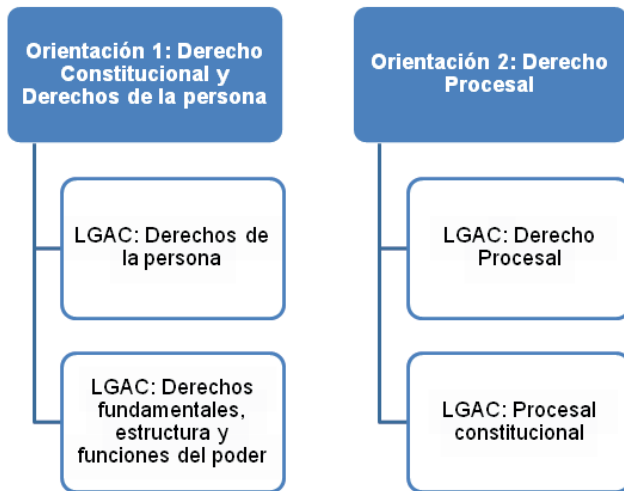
Orientación 1: Derecho Constitucional y Derechos de la persona

LGAC: Derechos de la persona

LGAC: Derechos fundamentales, estructura y funciones del poder

Orientación 2: Derecho Procesal

LGAC: Derecho Procesal

LGAC: Procesal constitucional